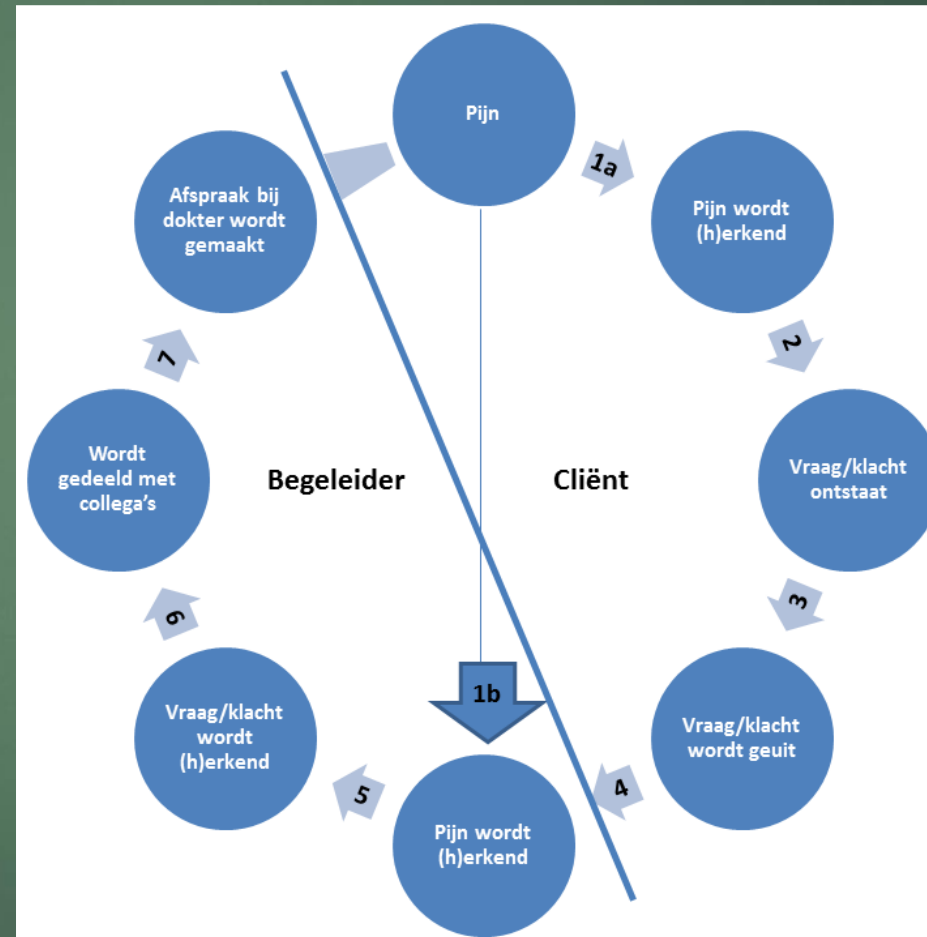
Pijn

1a

Pijn wordt (h)erkend

2

Vraag/klacht ontstaat

3

Vraag/klacht wordt geuit

4

Pijn wordt (h)erkend

1b

5

Vraag/klacht wordt (h)erkend

6

Wordt gedeeld met collega's

7

Afspraak bij dokter wordt gemaakt

Begeleider

Cliënt